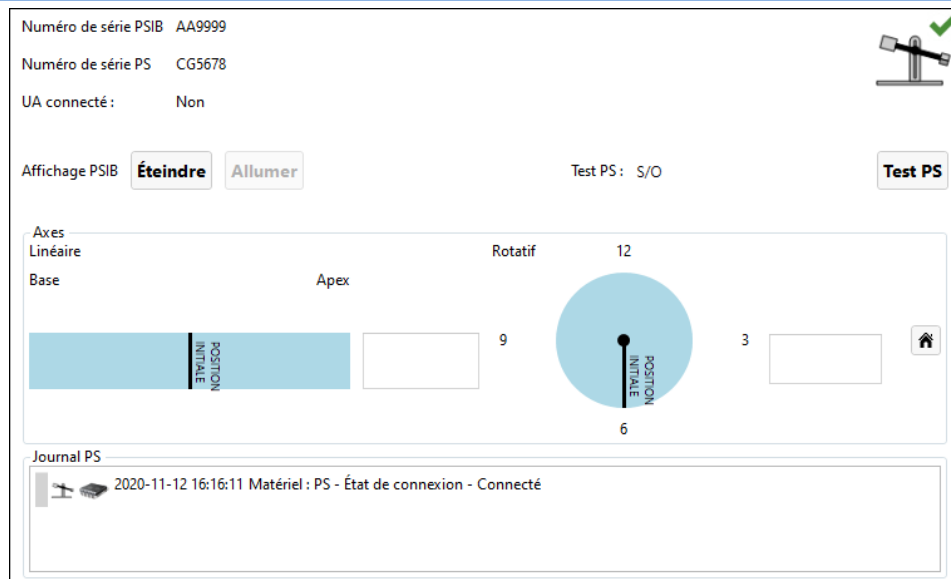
Numéro de série PSIB AA9999

Numéro de série PS CG5678

UA connecté : Non

Affichage PSIB Éteindre Allumer

Test PS : S/O

Test PS

Axes

Linéaire

Base

Apex

POSITION INITALE

Rotatif

12

9

3

6

POSITION INITALE

Journal PS

2020-11-12 16:16:11 Matériel : PS - État de connexion - Connecté